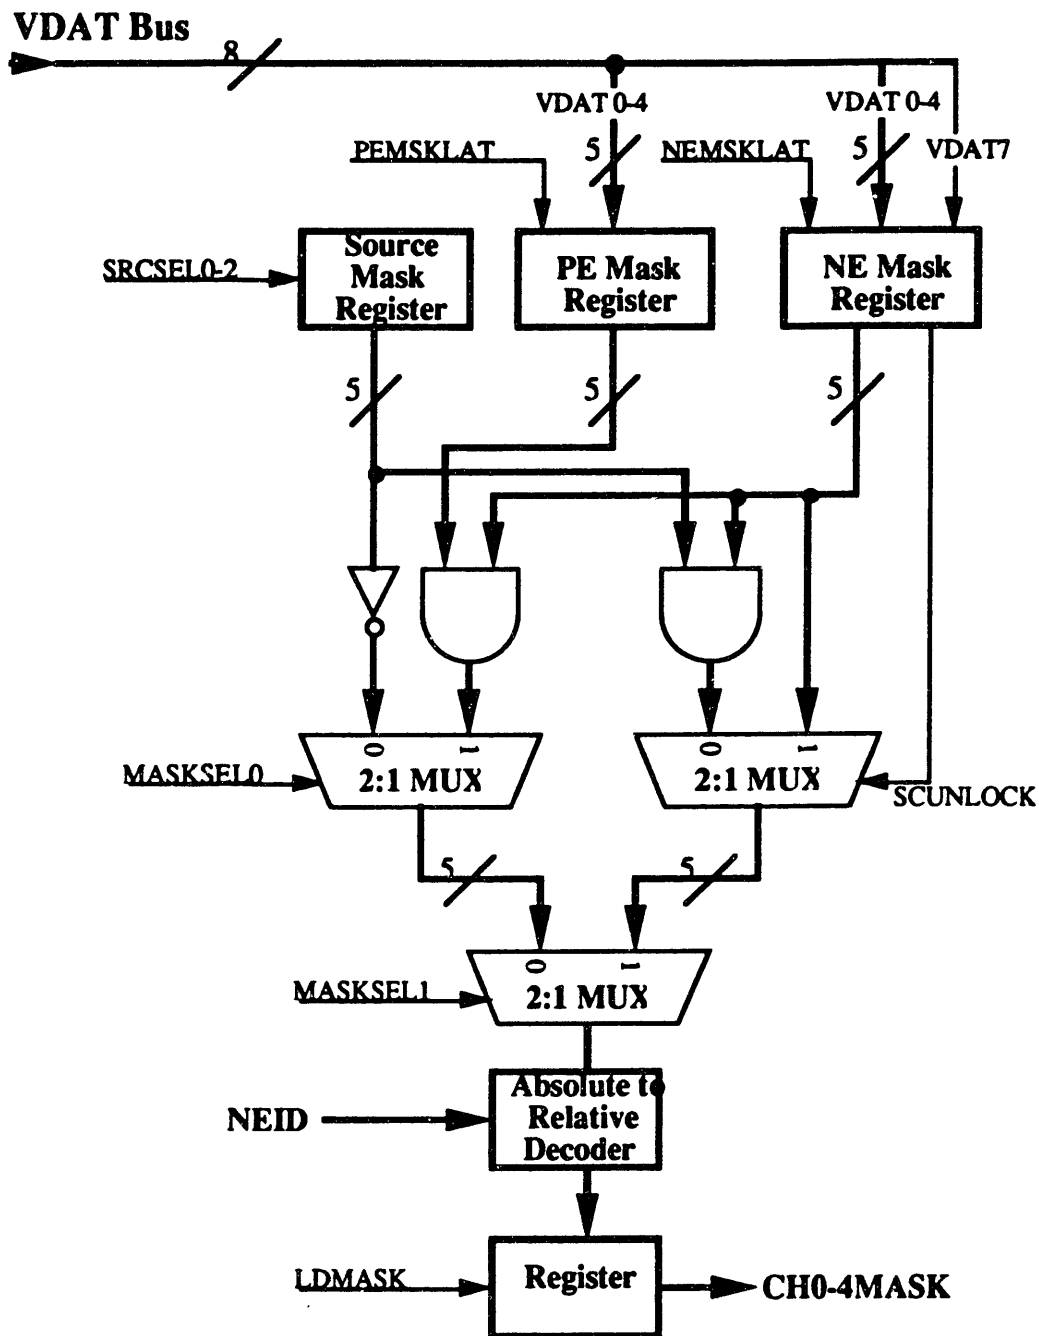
VDAT Bus

8

VDAT 0-4

5

VDAT 0-4

5

VDAT7

PEMSKLAT

NEMSKLAT

SRCSEL0-2

Source Mask Register

PE Mask Register

NE Mask Register

5

5

5

MASKSEL0

0

1

2:1 MUX

0

1

2:1 MUX

SCUNLOCK

5

5

MASKSEL1

0

1

2:1 MUX

NEID

Absolute to Relative Decoder

LDMASK

Register

CH0-4MASK